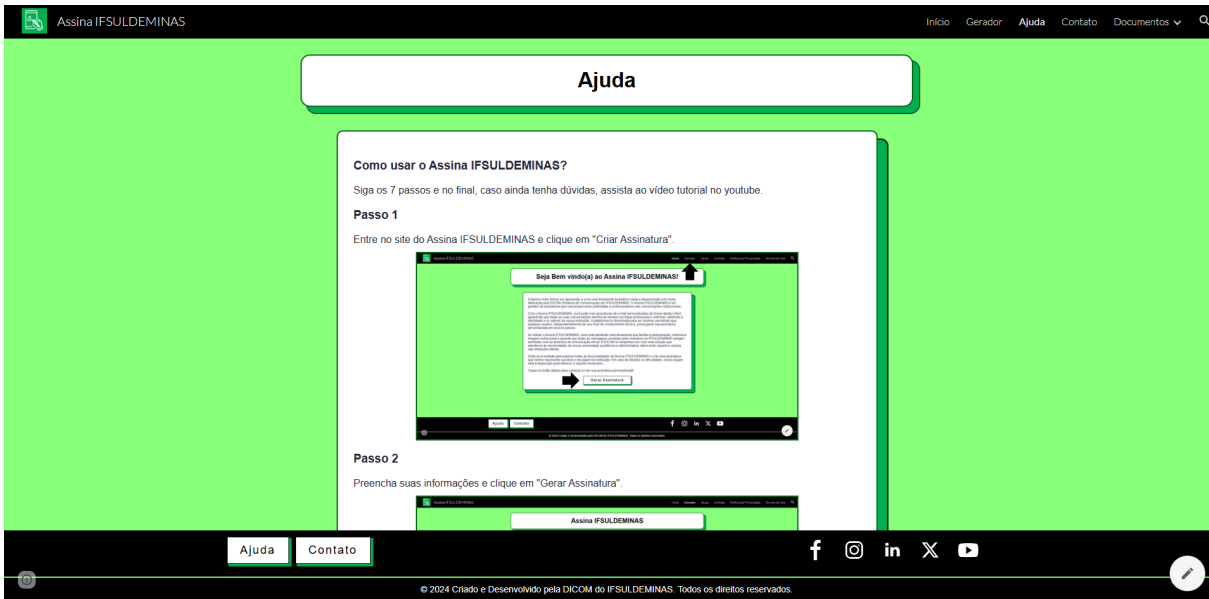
Assina IFSULDEMINAS

Início Gerador Ajuda Contato Documentos

Ajuda

Como usar o Assina IFSULDEMINAS?

Siga os 7 passos e no final, caso ainda tenha dúvidas, assista ao vídeo tutorial no youtube.

Passo 1

Entre no site do Assina IFSULDEMINAS e clique em "Criar Assinatura".

Assina IFSULDEMINAS

Seja Bem vindo(a) ao Assina IFSULDEMINAS!

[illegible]

Gerar Assinatura

Ajuda Contato

Passo 2

Preencha suas informações e clique em "Gerar Assinatura".

Assina IFSULDEMINAS

Assina IFSULDEMINAS

Ajuda Contato

© 2024 Criado e Desenvolvido pela DICOM do IFSULDEMINAS. Todos os direitos reservados.